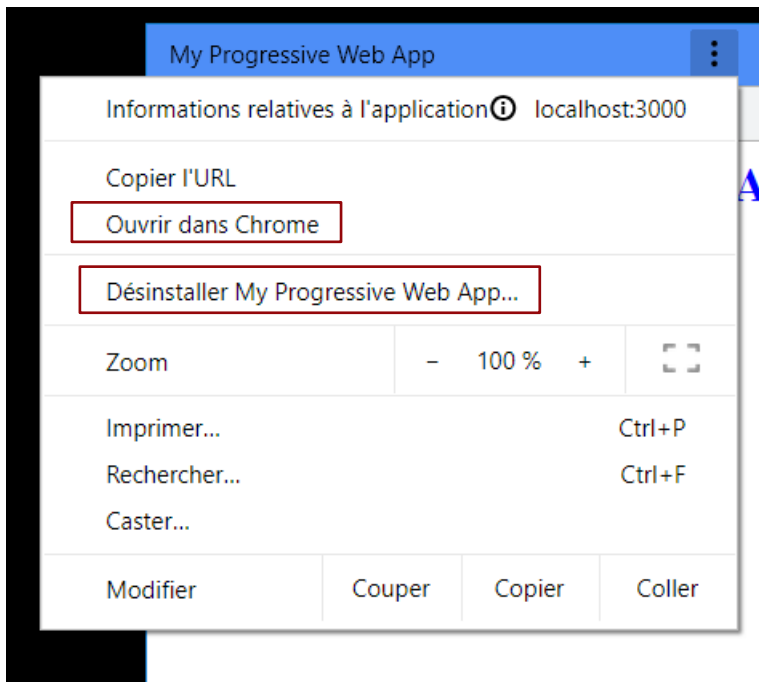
My Progressive Web App

Informations relatives à l'application ⓘ localhost:3000

Copier l'URL
Ouvrir dans Chrome

Désinstaller My Progressive Web App...

Zoom – 100 % +

Imprimer... Ctrl+P
Rechercher... Ctrl+F
Caster...

Modifier Couper Copier Coller

A